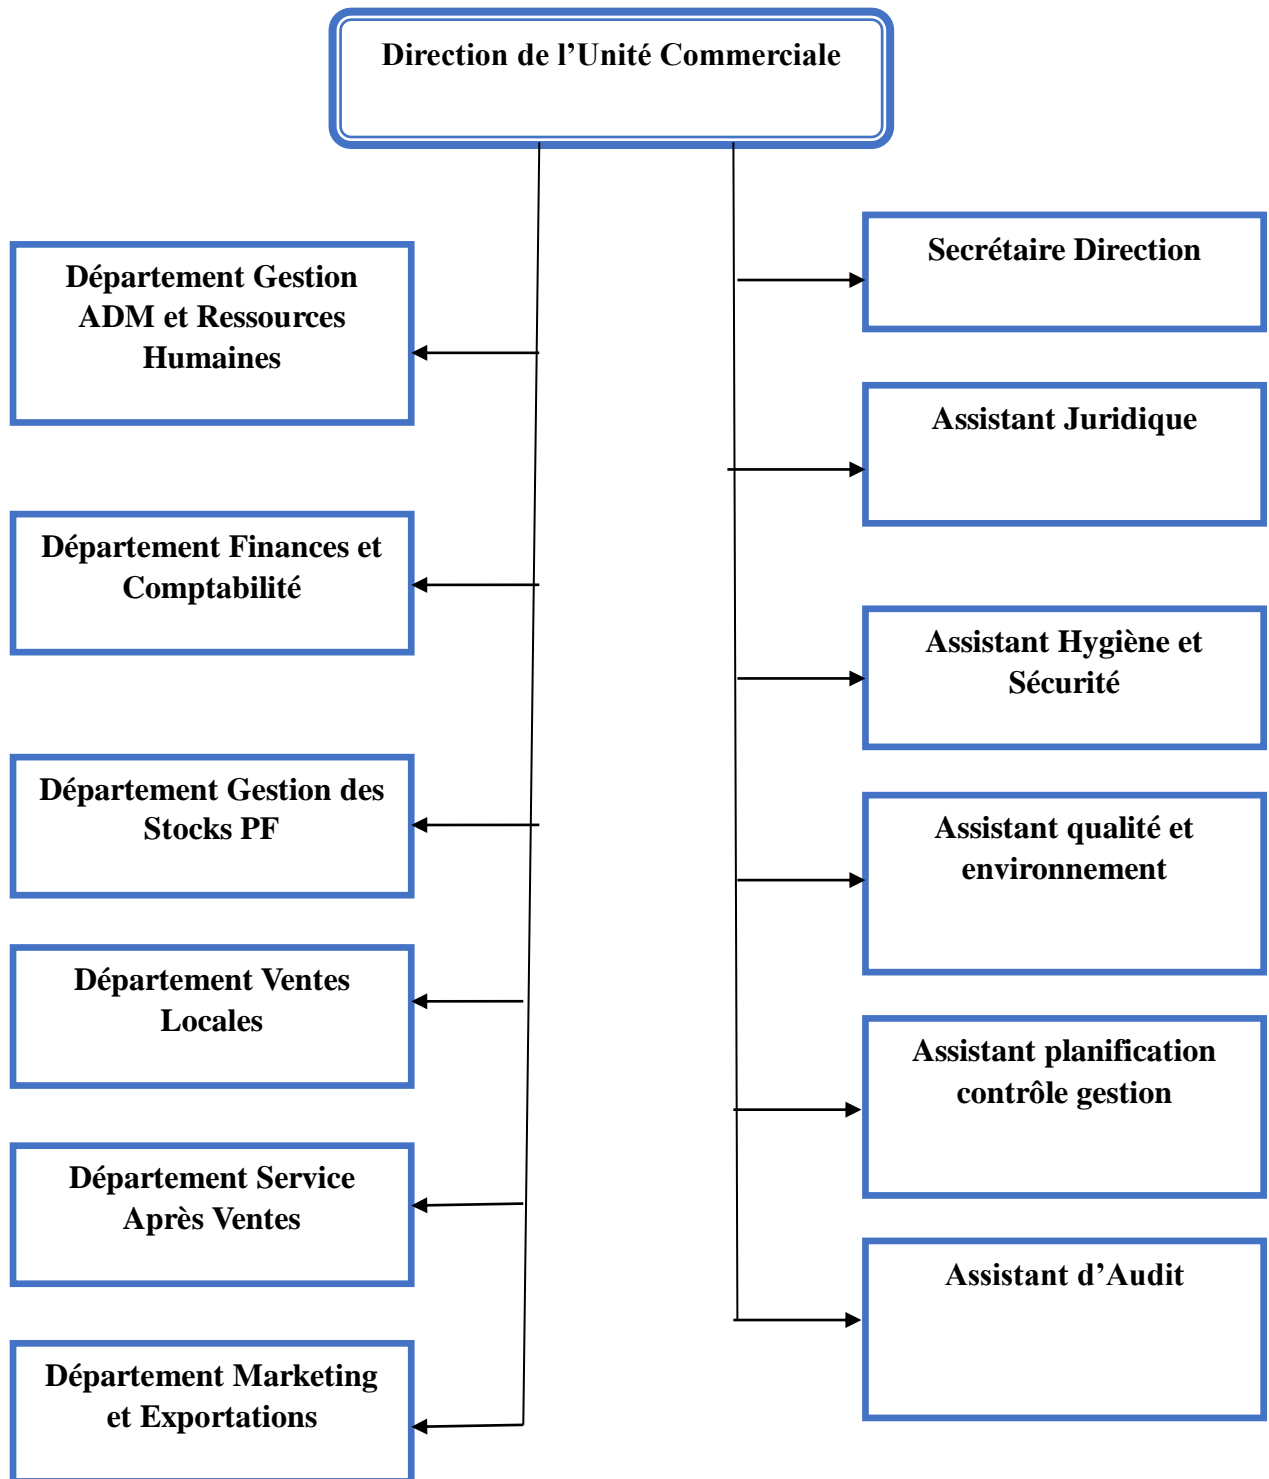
Direction de l’Unité Commerciale

Département Gestion ADM et Ressources Humaines

Département Finances et Comptabilité

Département Gestion des Stocks PF

Département Ventes Locales

Département Service Après Ventes

Département Marketing et Exportations

Secrétaire Direction

Assistant Juridique

Assistant Hygiène et Sécurité

Assistant qualité et environnement

Assistant planification contrôle gestion

Assistant d’Audit